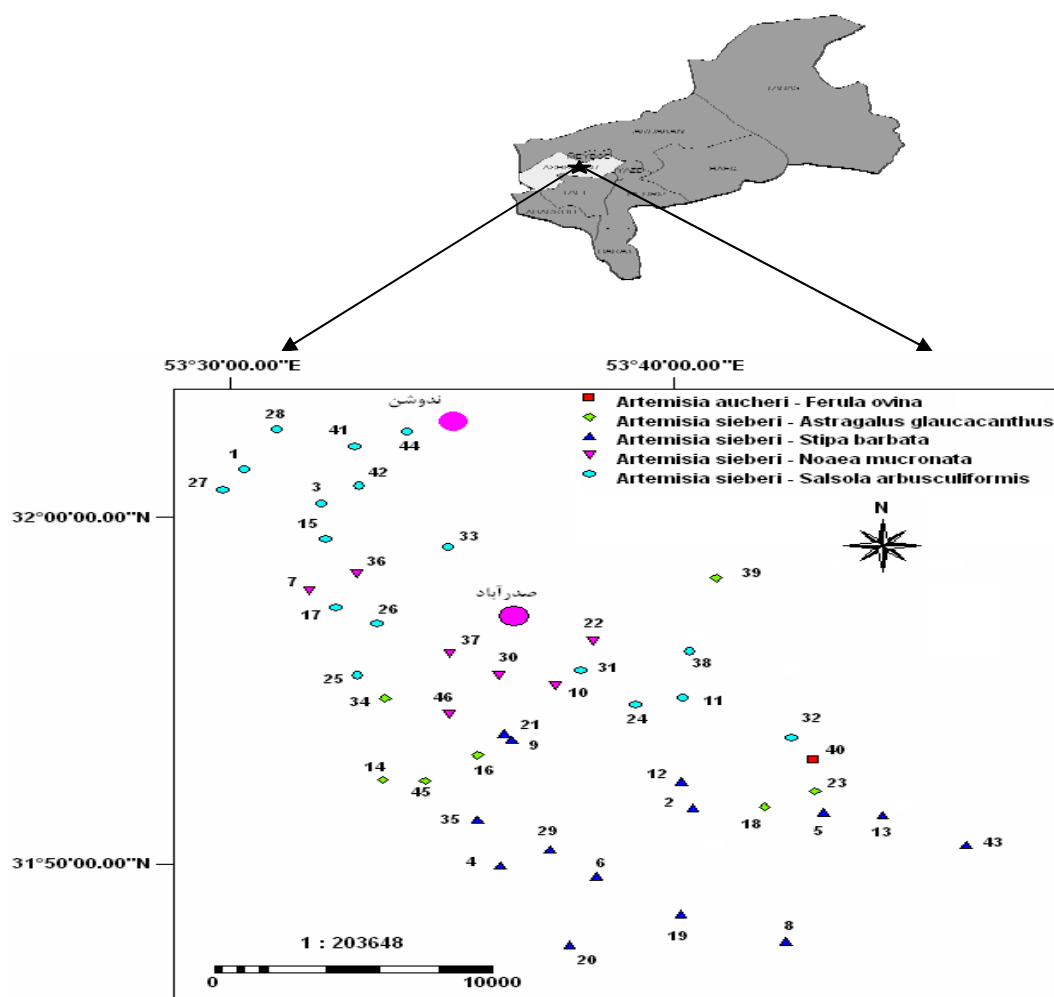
TABAS
ARDAKAN
MEYBOD
YAZD
BAFQ
TAFT
ABARKOOH
MEHRIZ
53°30'00.00"E
53°40'00.00"E
ندوشن
Artemisia aucheri - Ferula ovina
Artemisia sieberi - Astragalus glaucacanthus
Artemisia sieberi - Stipa barbata
Artemisia sieberi - Noaea mucronata
Artemisia sieberi - Salsola arbusculiformis
N
32°00'00.00"N
31°50'00.00"N
صدرآباد
28
41
44
1
27
3
42
15
33
36
7
17
26
39
22
37
38
30
31
25
10
34
46
24
11
32
21
9
40
16
14
45
12
23
2
18
35
5
13
29
43
6
4
19
8
20
1 : 203648
0
10000